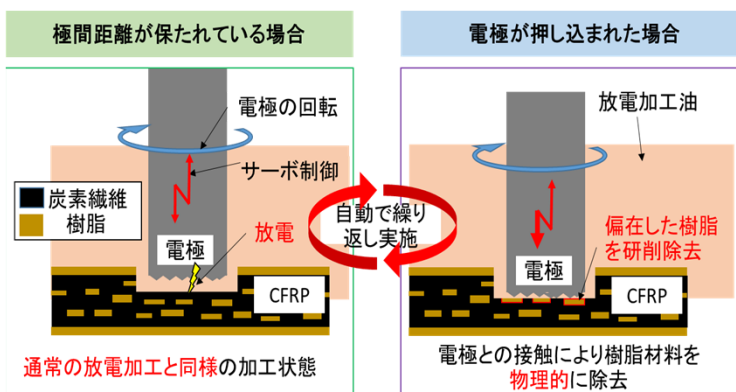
極間距離が保たれている場合

電極が押し込まれた場合

電極の回転

サーボ制御

炭素繊維

樹脂

放電

電極

CFRP

通常の放電加工と同様の加工状態

自動で繰り返し実施

放電加工油

偏在した樹脂を研削除去

電極

CFRP

電極との接触により樹脂材料を物理的に除去